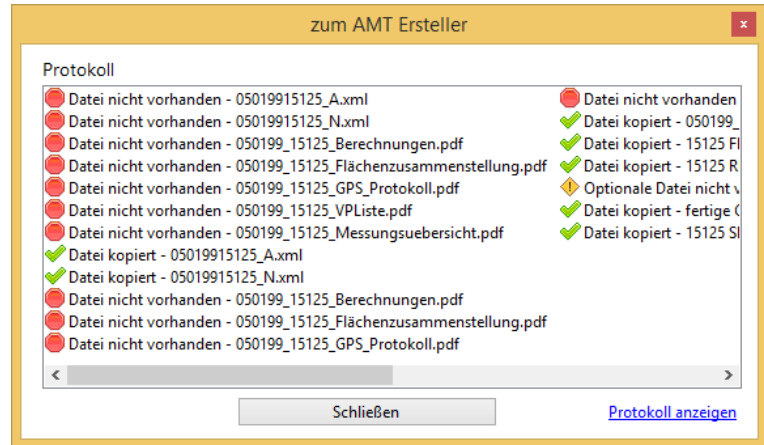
zum AMT Ersteller

Protokoll

Datei nicht vorhanden - 05019915125_A.xml
Datei nicht vorhanden - 05019915125_N.xml
Datei nicht vorhanden - 050199_15125_Berechnungen.pdf
Datei nicht vorhanden - 050199_15125_Flächenzusammenstellung.pdf
Datei nicht vorhanden - 050199_15125_GPS_Protokoll.pdf
Datei nicht vorhanden - 050199_15125_VPListe.pdf
Datei nicht vorhanden - 050199_15125_Messungsuebersicht.pdf
Datei kopiert - 05019915125_A.xml
Datei kopiert - 05019915125_N.xml
Datei nicht vorhanden - 050199_15125_Berechnungen.pdf
Datei nicht vorhanden - 050199_15125_Flächenzusammenstellung.pdf
Datei nicht vorhanden - 050199_15125_GPS_Protokoll.pdf

Datei nicht vorhanden
Datei kopiert - 050199_
Datei kopiert - 15125 Fl
Datei kopiert - 15125 R
Optionale Datei nicht v
Datei kopiert - fertige
Datei kopiert - 15125 S

Schließen

Protokoll anzeigen